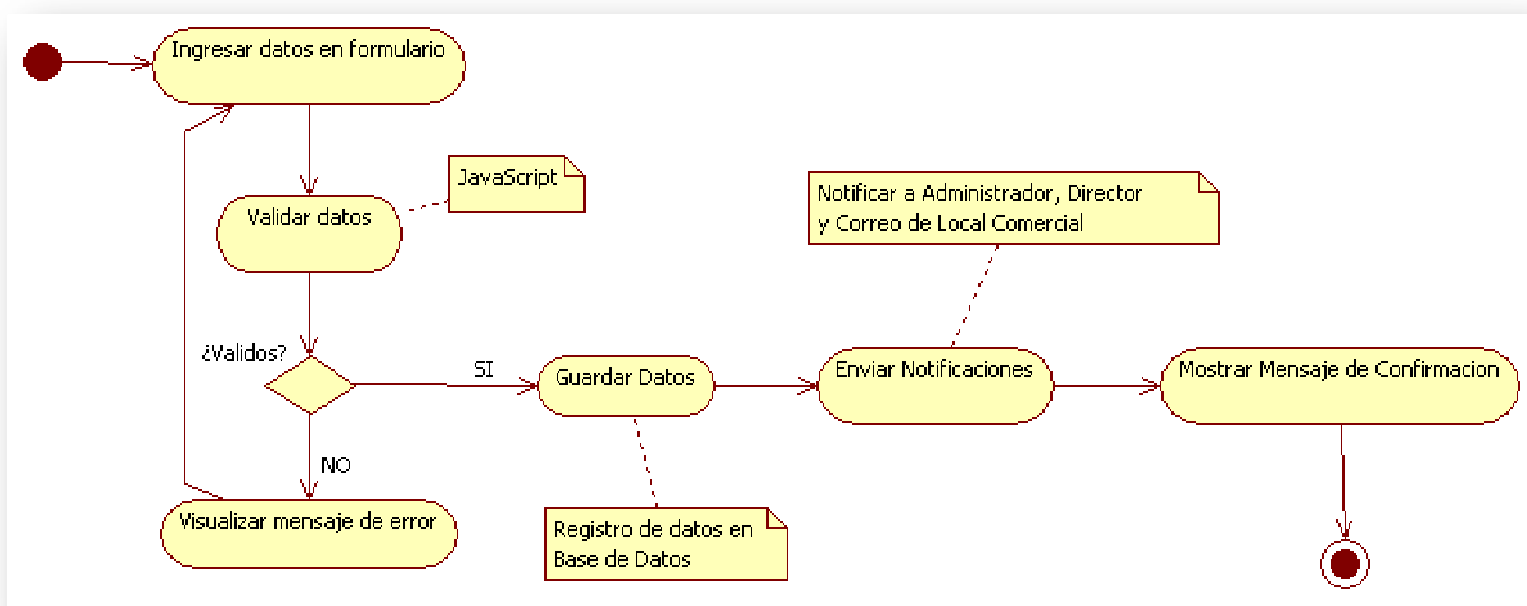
Ingresar datos en formulario

JavaScript

Validar datos

Notificar a Administrador, Director
y Correo de Local Comercial

¿Validos?

SI

Guardar Datos

Enviar Notificaciones

Mostrar Mensaje de Confirmacion

NO

Visualizar mensaje de error

Registro de datos en
Base de Datos